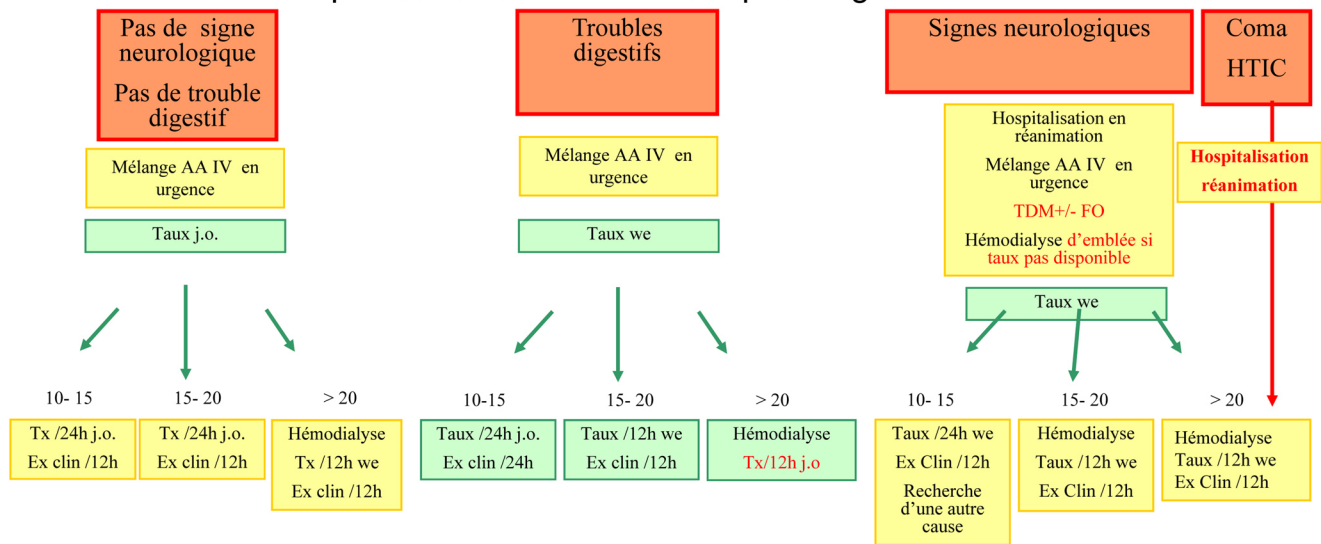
Pas de signe neurologique
Pas de trouble digestif

Mélange AA IV en urgence

Taux j.o.

10- 15

15- 20

> 20

Tx /24h j.o.
Ex clin /12h

Tx /24h j.o.
Ex clin /12h

Hémodialyse
Tx /12h we
Ex clin /12h

Troubles digestifs

Mélange AA IV en urgence

Taux we

10-15

15- 20

> 20

Taux /24h j.o.
Ex clin /24h

Taux /12h we
Ex clin /12h

Hémodialyse
Tx/12h j.o

Signes neurologiques

Hospitalisation en réanimation
Mélange AA IV en urgence
TDM+/- FO
Hémodialyse d'emblée si taux pas disponible

Taux we

10- 15

15- 20

Taux /24h we
Ex Clin /12h
Recherche d'une autre cause

Hémodialyse
Taux /12h we
Ex Clin /12h

Coma
HTIC

Hospitalisation
réanimation

> 20

Hémodialyse
Taux /12h we
Ex Clin /12h